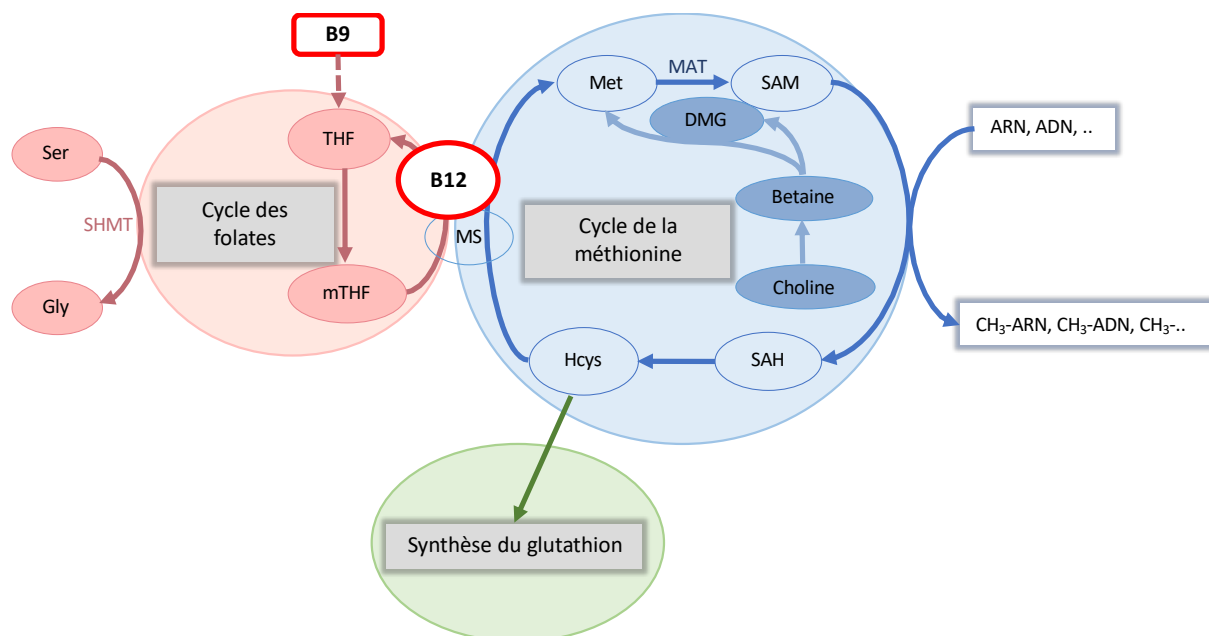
B9

Ser

SHMT

Gly

THF

Cycle des folates

mTHF

B12

MS

Met

MAT

SAM

DMG

Betaine

Cycle de la méthionine

Choline

Hcys

SAH

ARN, ADN, ..

$CH_3$-ARN, $CH_3$-ADN, $CH_3$-..

Synthèse du glutathion